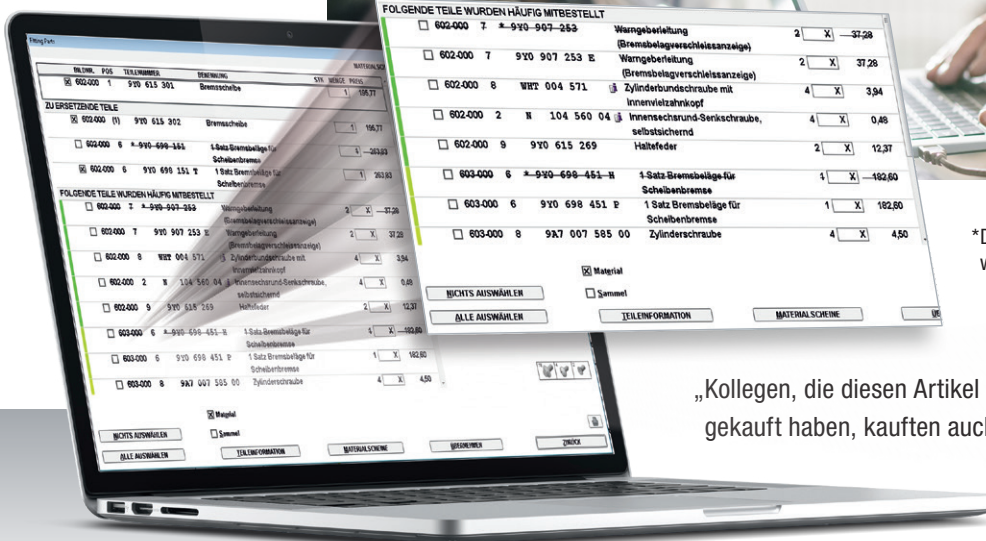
FOLGENDE TEILE WURDEN HÄUFIG MITBESTELLT

| | | | | | | |
|---|---|---|---|---|---|---|
| ☐ 602-000 | 7 | ~~9Y0 907 253~~ | ~~Warngeberleitung (Bremsbelagverschleissanzeige)~~ | 2 | X | ~~37,28~~ |
| ☐ 602-000 | 7 | 9Y0 907 253 E | Warngeberleitung (Bremsbelagverschleissanzeige) | 2 | X | 37,28 |
| ☐ 602-000 | 8 | WHT 004 571 | Zylinderbundschraube mit Innenvielzahnkopf | 4 | X | 3,94 |
| ☐ 602-000 | 2 | N 104 560 04 | Innensechsrund-Senkschraube, selbstsichernd | 4 | X | 0,48 |
| ☐ 602-000 | 9 | 9Y0 615 269 | Haltefeder | 2 | X | 12,37 |
| ☐ 603-000 | 6 | ~~9Y0 698 451 H~~ | ~~1 Satz Bremsbeläge für Scheibenbremse~~ | 1 | X | ~~182,60~~ |
| ☐ 603-000 | 6 | 9Y0 698 451 P | 1 Satz Bremsbeläge für Scheibenbremse | 1 | X | 182,60 |
| ☐ 603-000 | 8 | 9A7 007 585 00 | Zylinderschraube | 4 | X | 4,50 |

☒ Material
☐ Sammel

NICHTS AUSWÄHLEN
ALLE AUSWÄHLEN
TEILEINFORMATION
MATERIALSCHEINE

Fitting Parts

BILDNR. POS TEILENUMMER BENENNUNG STK MENGE PREIS MATERIALSCHEIN
☒ 602-000 1 9Y0 615 301 Bremsscheibe 1 156,77

ZU ERSETZENDE TEILE
☒ 602-000 (1) 9Y0 615 302 Bremsscheibe 1 156,77
☐ 602-000 6 ~~9Y0 698 151~~ ~~1 Satz Bremsbeläge für Scheibenbremse~~ 1 ~~263,83~~
☒ 602-000 6 9Y0 698 151 T 1 Satz Bremsbeläge für Scheibenbremse 1 263,83

FOLGENDE TEILE WURDEN HÄUFIG MITBESTELLT

NICHTS AUSWÄHLEN
ALLE AUSWÄHLEN
TEILEINFORMATION
MATERIALSCHEINE
ÜBERNEHMEN
ZURÜCK

*D
w

„Kollegen, die diesen Artikel gekauft haben, kauften auch